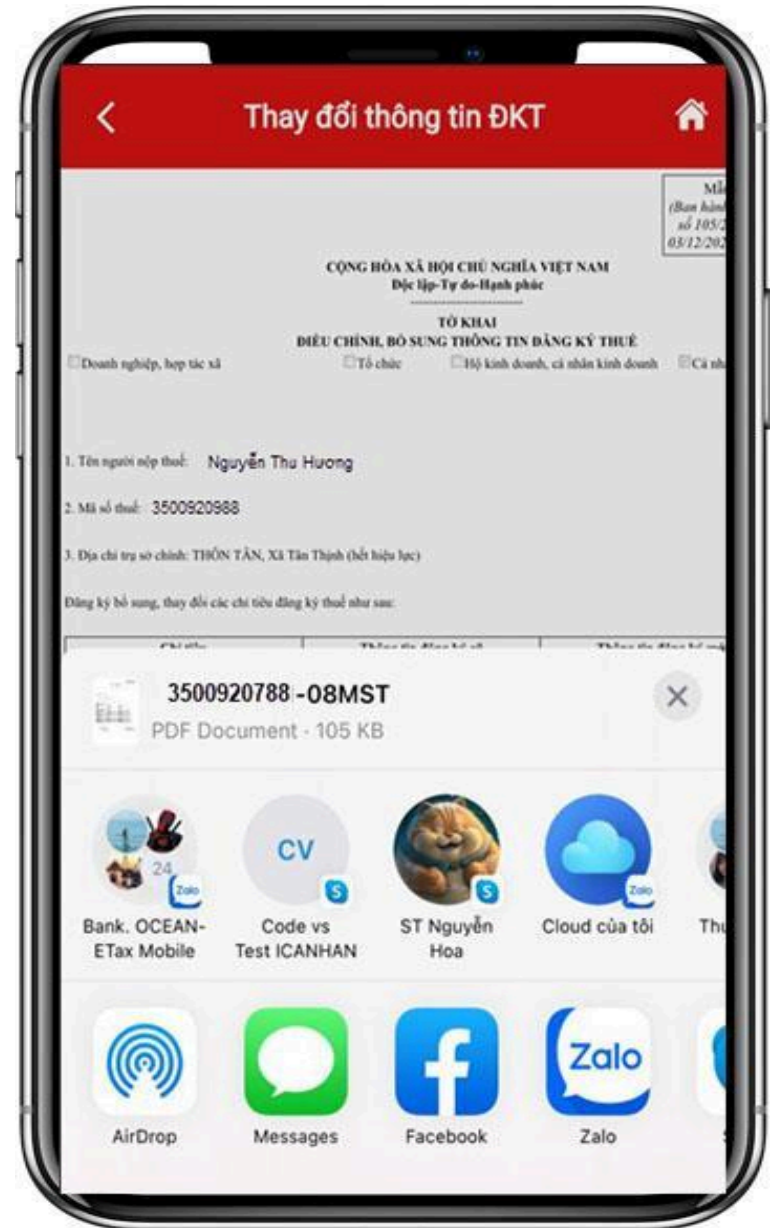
Thay đổi thông tin ĐKT

Mẫ
(Ban hành
số 105/2
03/12/202

CỘNG HÒA XÃ HỘI CHỦ NGHĨA VIỆT NAM
Độc lập-Tự do-Hạnh phúc

TỜ KHAI
ĐIỀU CHỈNH, BỔ SUNG THÔNG TIN ĐĂNG KÝ THUẾ

Doanh nghiệp, hợp tác xã
Tổ chức
Hộ kinh doanh, cá nhân kinh doanh
Cá nh

1. Tên người nộp thuế: Nguyễn Thu Hương

2. Mã số thuế: 3500920988

3. Địa chỉ trụ sở chính: THÔN TÂN, Xã Tân Thịnh (hết hiệu lực)

Đăng ký bổ sung, thay đổi các chỉ tiêu đăng ký thuế như sau:

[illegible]

3500920788 -08MST
PDF Document · 105 KB

24
Bank. OCEAN-ETax Mobile

CV
Code vs Test ICANHAN

ST Nguyễn Hoa

Cloud của tôi

Thu

Zalo

AirDrop
Messages
Facebook
Zalo